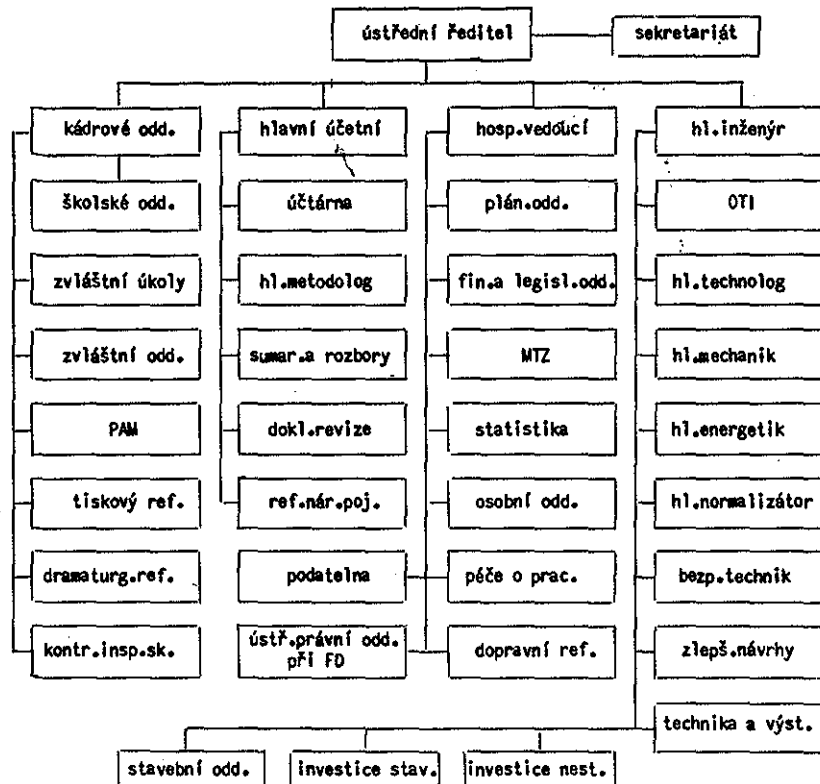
ústřední ředitel

sekretariát

kádrové odd.

školské odd.

zvláštní úkoly

zvláštní odd.

PAM

tiskový ref.

dramaturg.ref.

kontr.insp.sk.

hlavní účetní

účtárna

hl.metodolog

sumar.a rozbory

dokl.revize

ref.nár.poj.

podatelna

ústř.právní odd. při FD

hosp.vedoucí

plán.odd.

fin.a legisl.odd.

MTZ

statistika

osobní odd.

péče o prac.

dopravní ref.

hl.inženýr

OTI

hl.technolog

hl.mechanik

hl.energetik

hl.normalizátor

bezp.technik

zlepš.návrhy

technika a výst.

stavební odd.

investice stav.

investice nest.